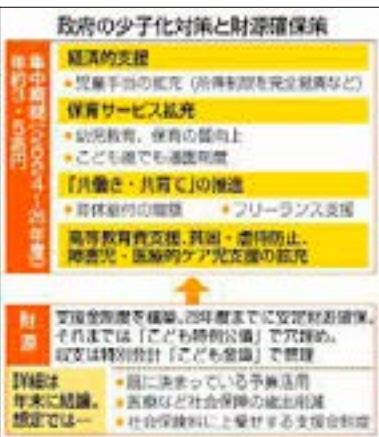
政府の少子化対策と財源確保策

集中期間(2024～26年度)
年約3・5兆円

経済的支援
・児童手当の拡充(所得制限を完全撤廃など)

保育サービス拡充
・幼児教育、保育の質向上
・こども誰でも通園制度

「共働き・共育て」の推進
・育休給付の増額　・フリーランス支援

高等教育費支援、貧困・虐待防止、障害児・医療的ケア児支援の拡充

財源
支援金制度を構築、28年度までに安定財源確保。それまでは「こども特例公債」で穴埋め。収支は特別会計「こども金庫」で管理

詳細は年末に結論。想定では…
・既に決まっている予算活用
・医療など社会保障の歳出削減
・社会保険料に上乗せする支援金制度